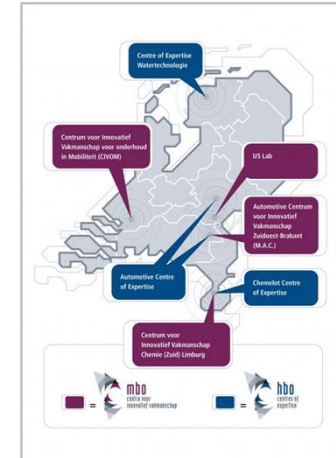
Centre of Expertise Watertechnologie

Centrum voor Innovatief Vakmanschap voor onderhoud in Mobiliteit (CIVOM)

IJS Lab

Automotive Centrum voor Innovatief Vakmanschap Zuidoost-Brabant (M.A.C.)

Automotive Centre of Expertise

Chemelot Centre of Expertise

Centrum voor Innovatief Vakmanschap Chemie (Zuid) Limburg

= mbo centra voor innovatief vakmanschap

= hbo centres of expertise